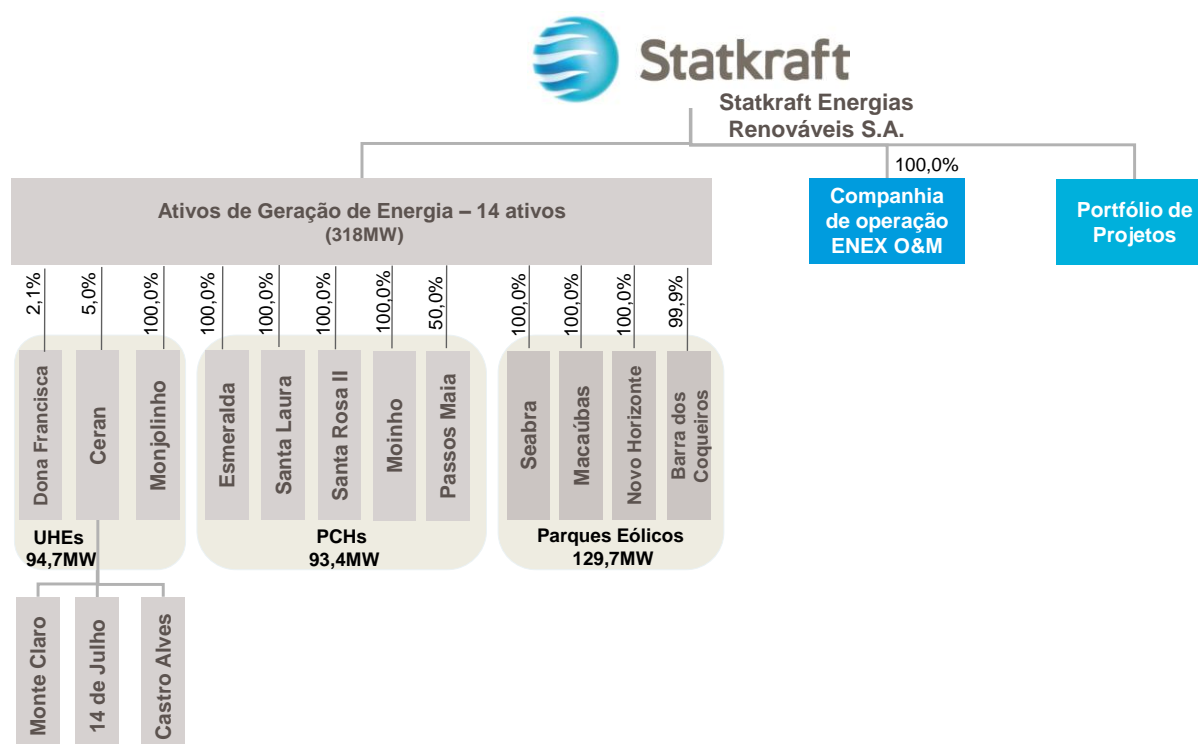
Statkraft

Statkraft Energias Renováveis S.A.

100,0%

Ativos de Geração de Energia – 14 ativos (318MW)

Companhia de operação ENEX O&M

Portfólio de Projetos

2,1%
5,0%
100,0%
100,0%
100,0%
100,0%
100,0%
50,0%
100,0%
100,0%
100,0%
99,9%

Dona Francisca
Ceran
Monjolinho
Esmeralda
Santa Laura
Santa Rosa II
Moinho
Passos Maia
Seabra
Macaúbas
Novo Horizonte
Barra dos Coqueiros

UHEs 94,7MW

PCHs 93,4MW

Parques Eólicos 129,7MW

Monte Claro
14 de Julho
Castro Alves